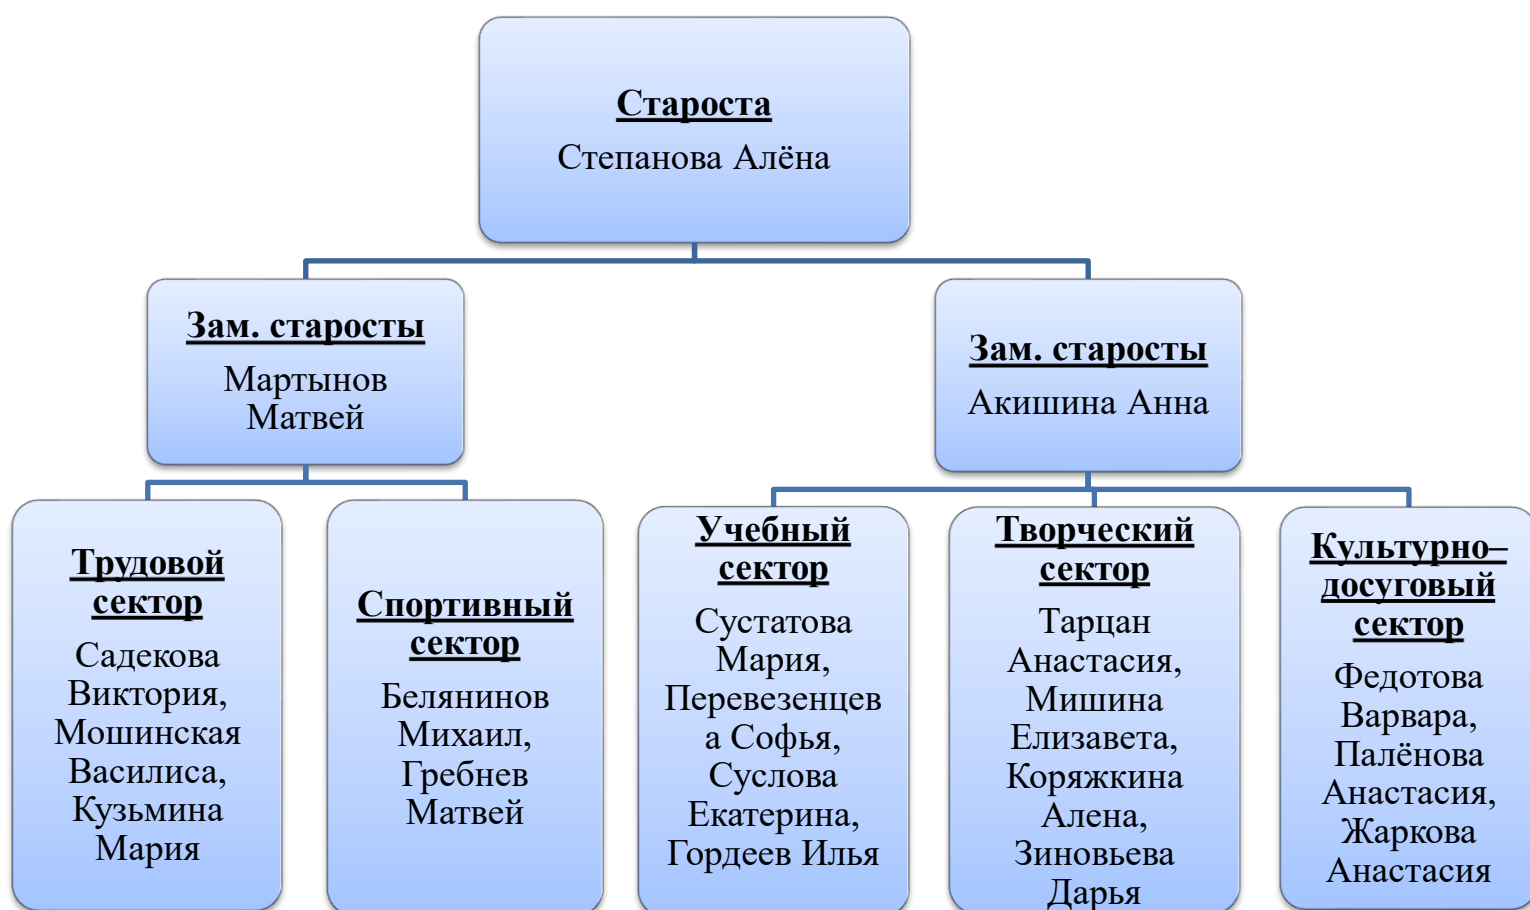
Староста
Степанова Алёна

Зам. старосты
Мартынов Матвей

Зам. старосты
Акишина Анна

Трудовой сектор
Садекова Виктория, Мошинская Василиса, Кузьмина Мария

Спортивный сектор
Белянинов Михаил, Гребнев Матвей

Учебный сектор
Сустатова Мария, Перевезенцева Софья, Суслова Екатерина, Гордеев Илья

Творческий сектор
Тарцан Анастасия, Мишина Елизавета, Коряжкина Алена, Зиновьева Дарья

Культурно–досуговый сектор
Федотова Варвара, Палёнова Анастасия, Жаркова Анастасия